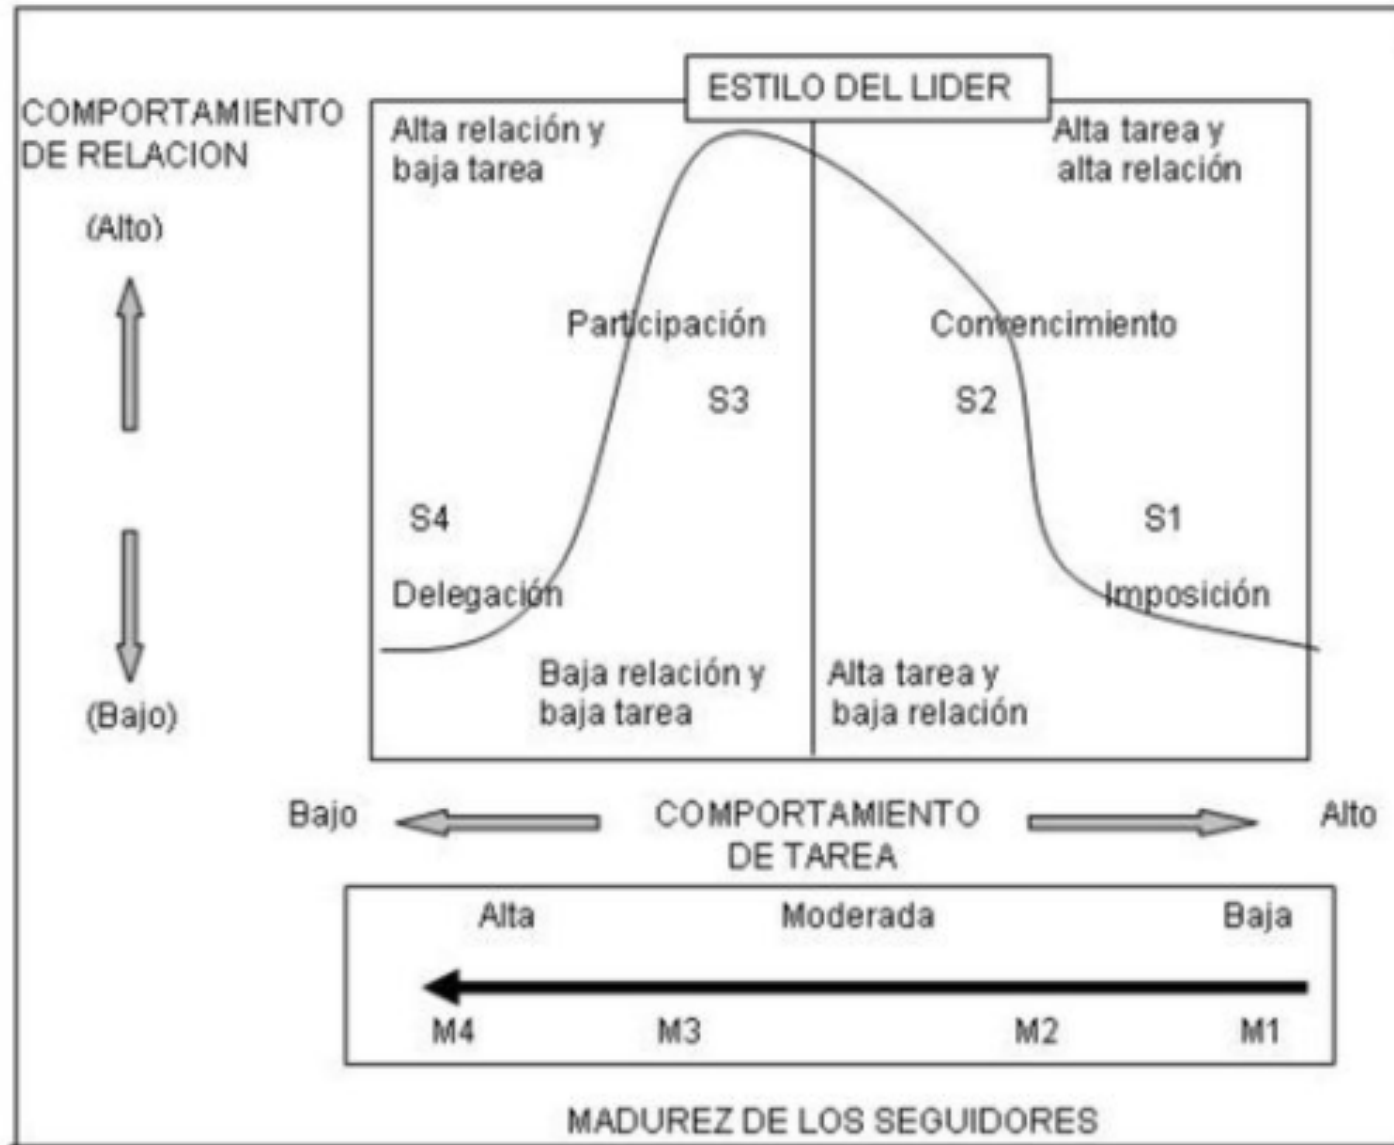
ESTILO DEL LIDER

COMPORTAMIENTO DE RELACION

(Alto)

(Bajo)

Alta relación y baja tarea

Alta tarea y alta relación

Participación

Convencimiento

S3

S2

S4

S1

Delegación

Imposición

Baja relación y baja tarea

Alta tarea y baja relación

Bajo

COMPORTAMIENTO DE TAREA

Alto

Alta

Moderada

Baja

M4

M3

M2

M1

MADUREZ DE LOS SEGUIDORES